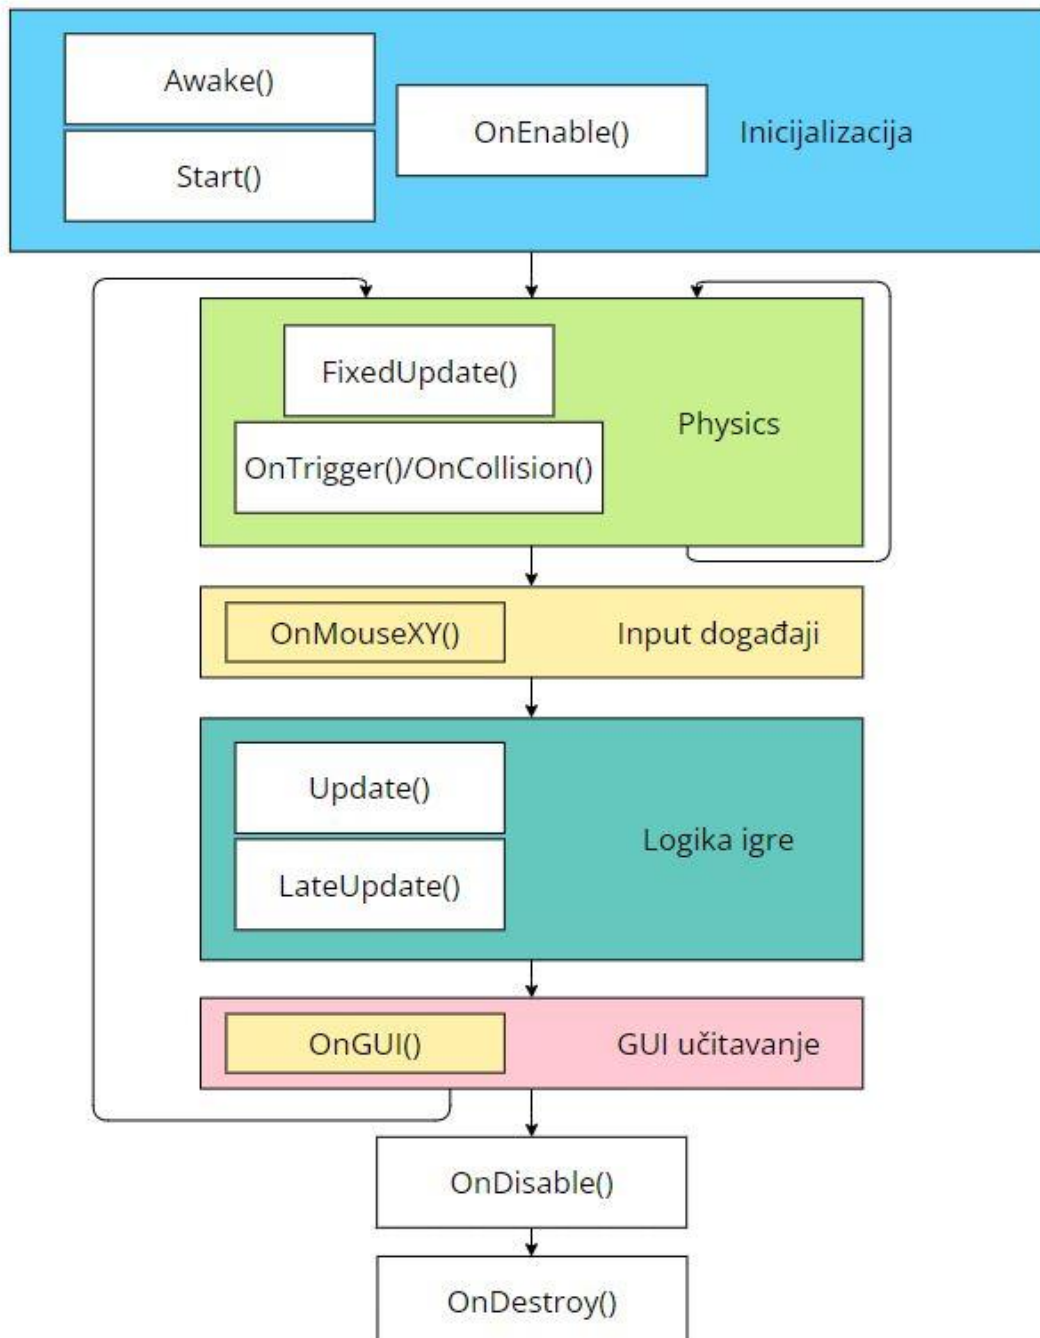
Awake()

Start()

OnEnable()

Inicijalizacija

FixedUpdate()

OnTrigger()/OnCollision()

Physics

OnMouseXY()

Input događaji

Update()

LateUpdate()

Logika igre

OnGUI()

GUI učitavanje

OnDisable()

OnDestroy()